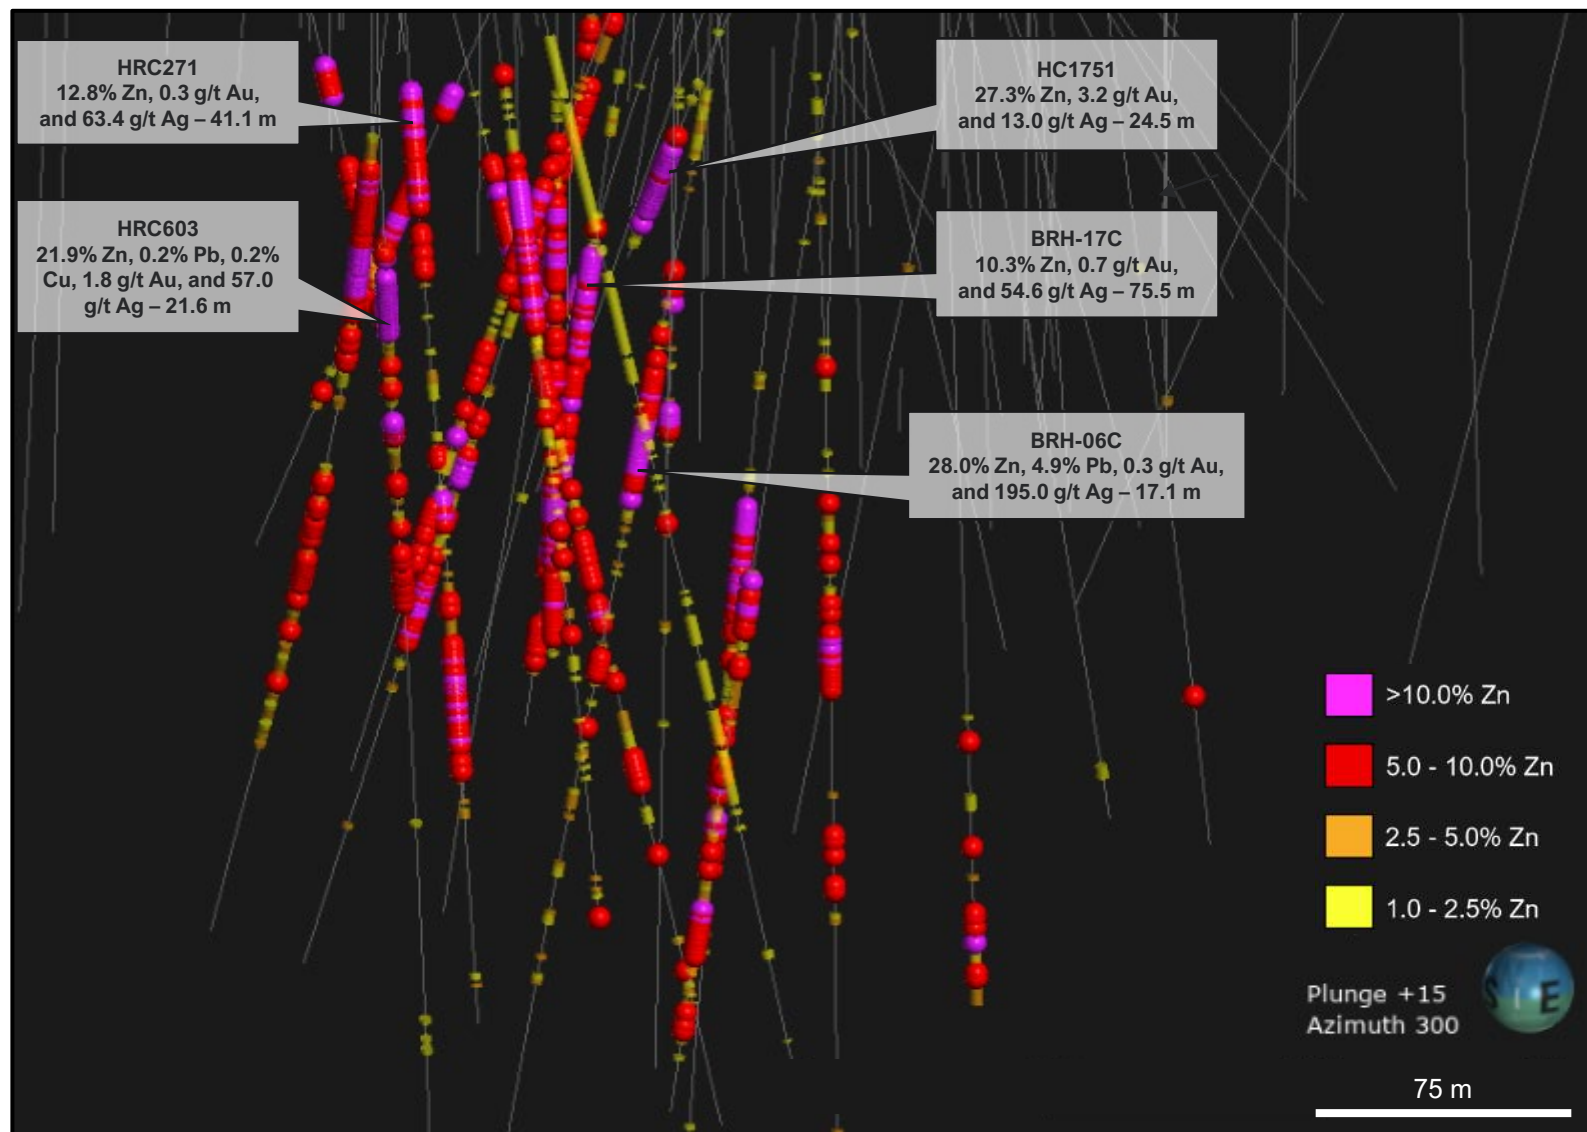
HRC271
12.8% Zn, 0.3 g/t Au, and 63.4 g/t Ag – 41.1 m

HC1751
27.3% Zn, 3.2 g/t Au, and 13.0 g/t Ag – 24.5 m

HRC603
21.9% Zn, 0.2% Pb, 0.2% Cu, 1.8 g/t Au, and 57.0 g/t Ag – 21.6 m

BRH-17C
10.3% Zn, 0.7 g/t Au, and 54.6 g/t Ag – 75.5 m

BRH-06C
28.0% Zn, 4.9% Pb, 0.3 g/t Au, and 195.0 g/t Ag – 17.1 m

>10.0% Zn
5.0 - 10.0% Zn
2.5 - 5.0% Zn
1.0 - 2.5% Zn

Plunge +15
Azimuth 300

S E

75 m